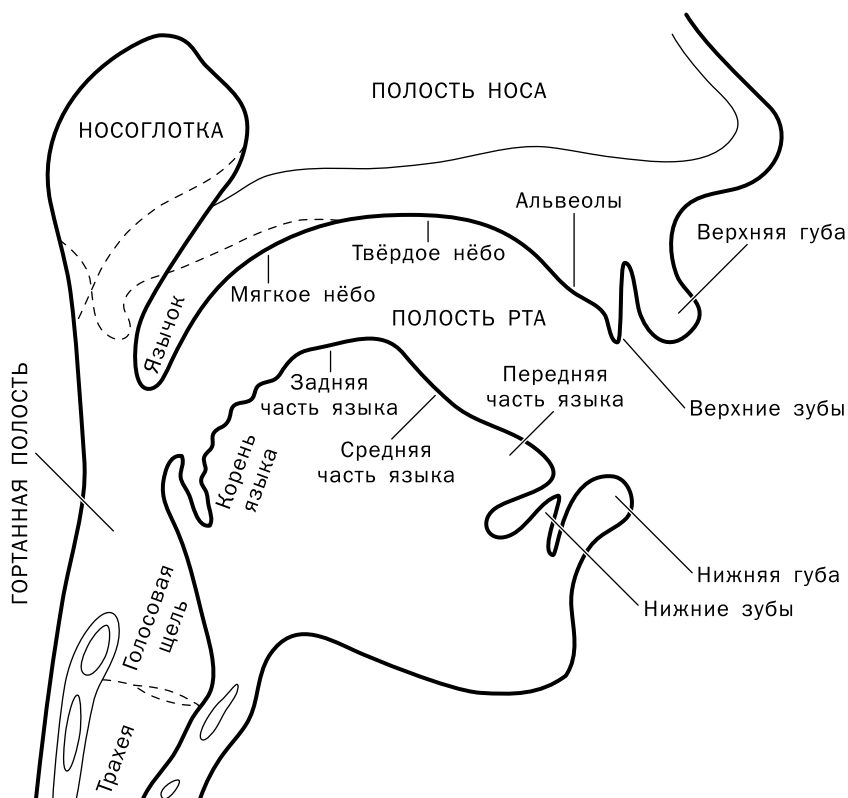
ПОЛОСТЬ НОСА

НОСОГЛОТКА

Альвеолы

Верхняя губа

Твёрдое нёбо

Мягкое нёбо

Язычок

ПОЛОСТЬ РТА

Задняя часть языка

Передняя часть языка

Верхние зубы

ГОРТАННАЯ ПОЛОСТЬ

Корень языка

Средняя часть языка

Нижняя губа

Нижние зубы

Голосовая щель

Трахея